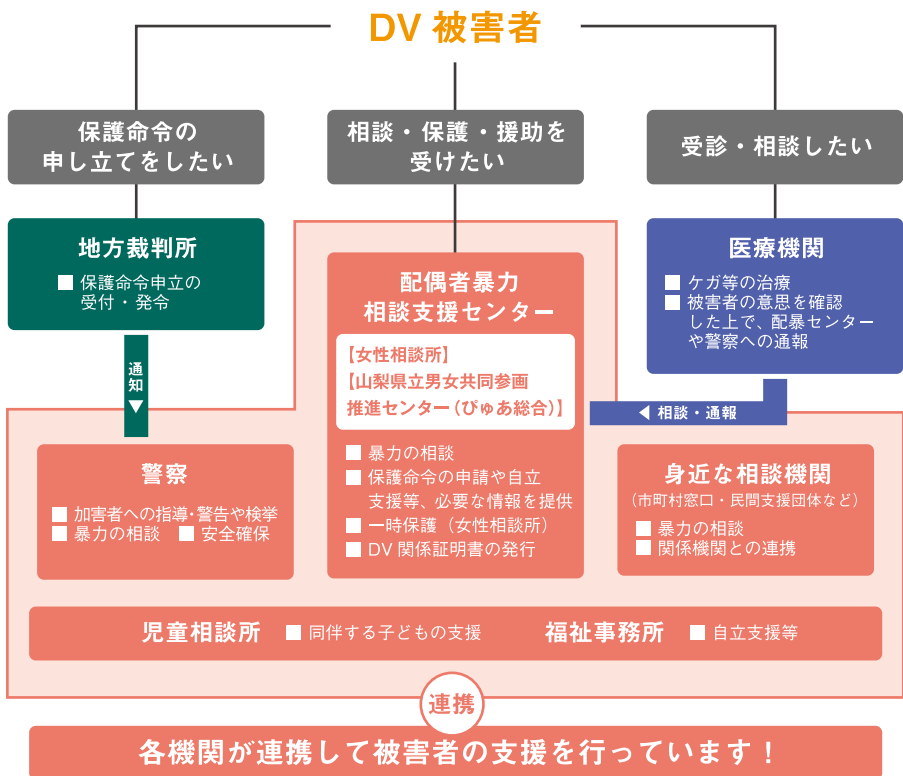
DV 被害者

保護命令の申し立てをしたい

相談・保護・援助を受けたい

受診・相談したい

地方裁判所

■ 保護命令申立の受付・発令

通知▼

配偶者暴力相談支援センター

【女性相談所】
【山梨県立男女共同参画推進センター（ぴゅあ総合）】

■ 暴力の相談
■ 保護命令の申請や自立支援等、必要な情報を提供
■ 一時保護（女性相談所）
■ DV 関係証明書の発行

医療機関

■ ケガ等の治療
■ 被害者の意思を確認した上で、配暴センターや警察への通報

◀ 相談・通報

警察

■ 加害者への指導･警告や検挙
■ 暴力の相談　■ 安全確保

身近な相談機関
（市町村窓口・民間支援団体など）

■ 暴力の相談
■ 関係機関との連携

児童相談所　■ 同伴する子どもの支援　福祉事務所　■ 自立支援等

連携

各機関が連携して被害者の支援を行っています！